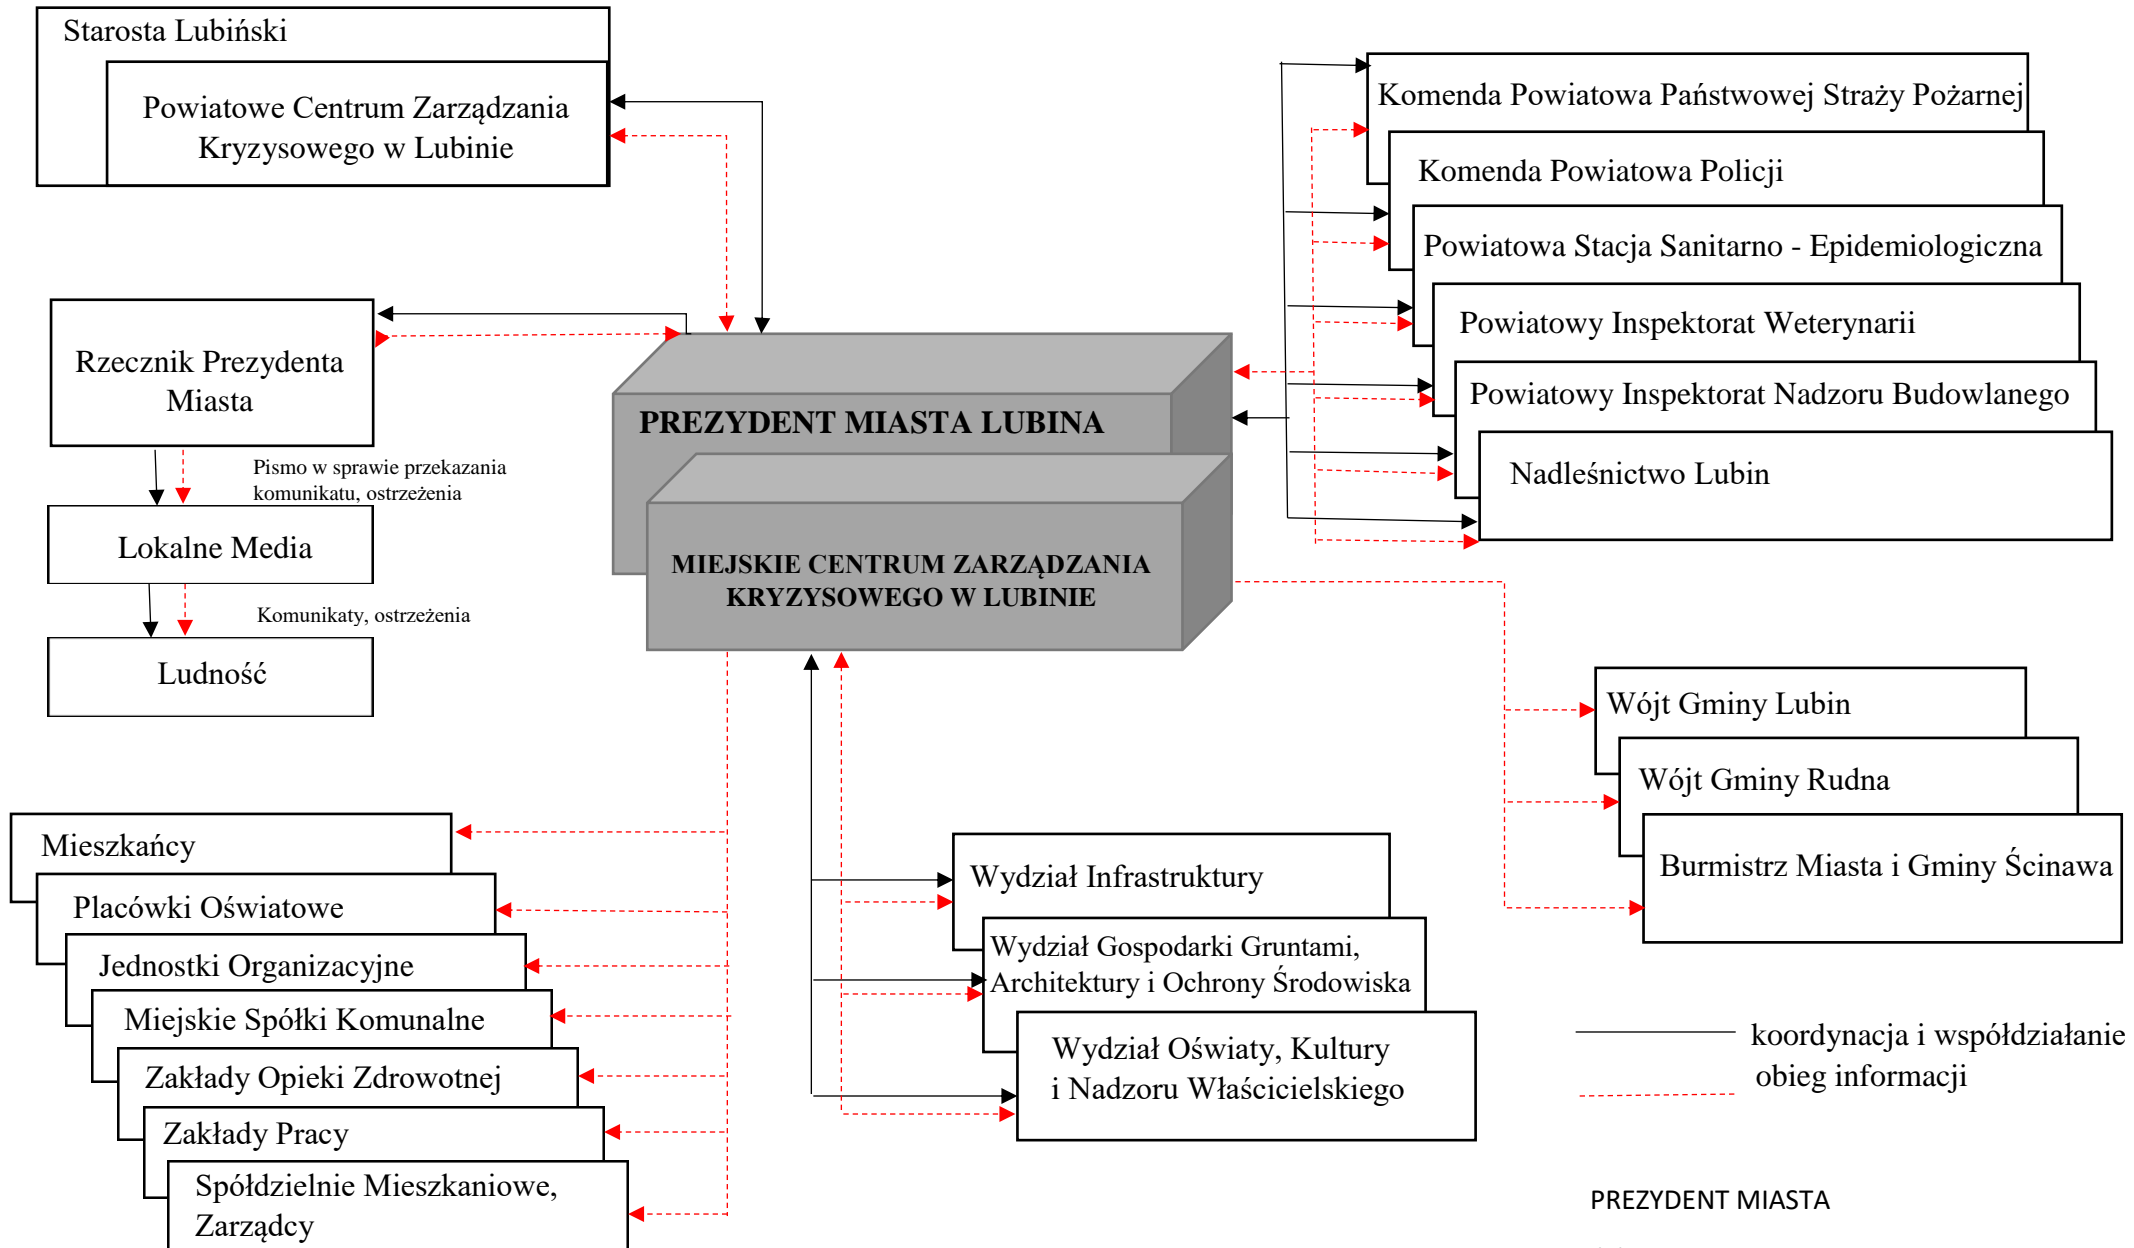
Starosta Lubiński

Powiatowe Centrum Zarządzania Kryzysowego w Lubinie

Komenda Powiatowa Państwowej Straży Pożarnej

Komenda Powiatowa Policji

Powiatowa Stacja Sanitarno - Epidemiologiczna

Powiatowy Inspektorat Weterynarii

Powiatowy Inspektorat Nadzoru Budowlanego

Nadleśnictwo Lubin

Rzecznik Prezydenta Miasta

PREZYDENT MIASTA LUBINA

MIEJSKIE CENTRUM ZARZĄDZANIA KRYZYSOWEGO W LUBINIE

Pismo w sprawie przekazania komunikatu, ostrzeżenia

Lokalne Media

Komunikaty, ostrzeżenia

Ludność

Wójt Gminy Lubin

Wójt Gminy Rudna

Burmistrz Miasta i Gminy Ścinawa

Mieszkańcy

Placówki Oświatowe

Jednostki Organizacyjne

Miejskie Spółki Komunalne

Zakłady Opieki Zdrowotnej

Zakłady Pracy

Spółdzielnie Mieszkaniowe, Zarządcy

Wydział Infrastruktury

Wydział Gospodarki Gruntami, Architektury i Ochrony Środowiska

Wydział Oświaty, Kultury i Nadzoru Właścicielskiego

koordynacja i współdziałanie
obieg informacji

PREZYDENT MIASTA